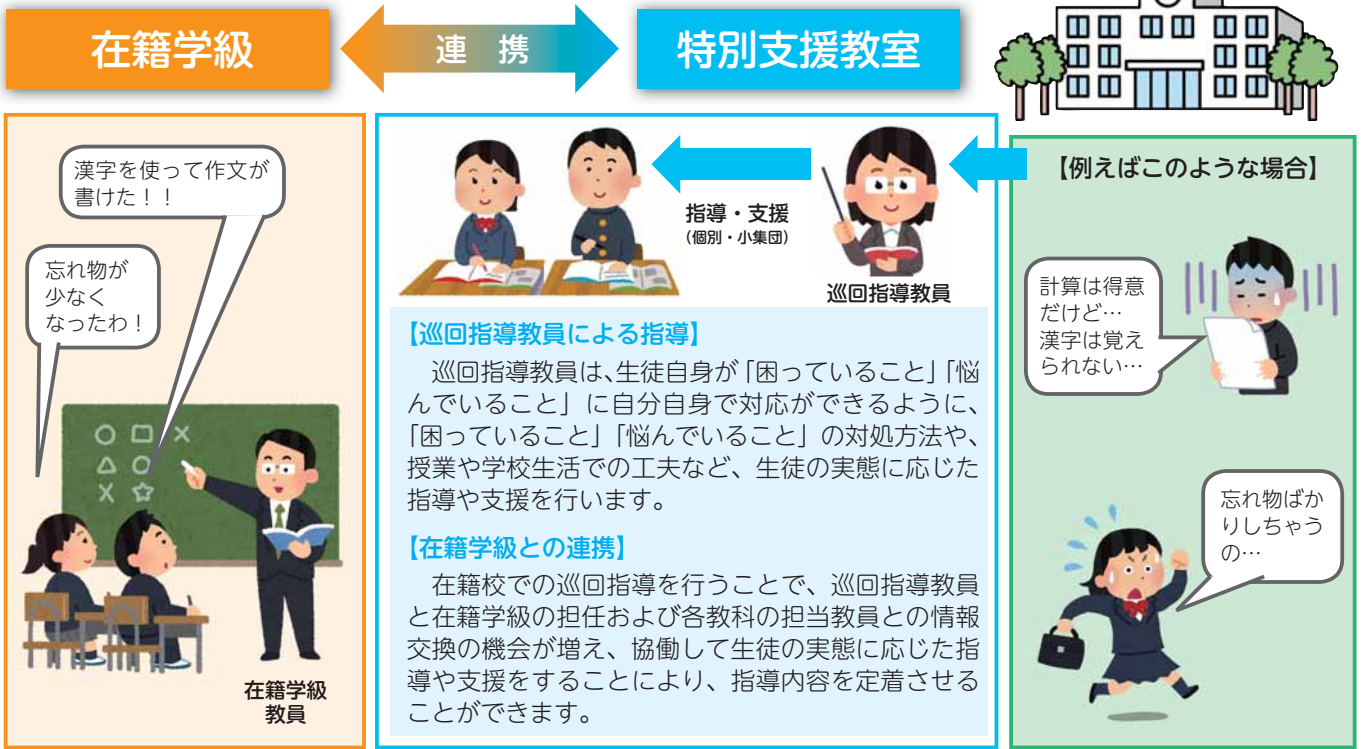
在籍学級

連　携

特別支援教室

漢字を使って作文が書けた！！

忘れ物が少なくなったわ！

在籍学級教員

指導・支援
（個別・小集団）

巡回指導教員

【巡回指導教員による指導】
巡回指導教員は、生徒自身が「困っていること」「悩んでいること」に自分自身で対応ができるように、「困っていること」「悩んでいること」の対処方法や、授業や学校生活での工夫など、生徒の実態に応じた指導や支援を行います。

【在籍学級との連携】
在籍校での巡回指導を行うことで、巡回指導教員と在籍学級の担任および各教科の担当教員との情報交換の機会が増え、協働して生徒の実態に応じた指導や支援をすることにより、指導内容を定着させることができます。

【例えばこのような場合】

計算は得意だけど…漢字は覚えられない…

忘れ物ばかりしちゃうの…